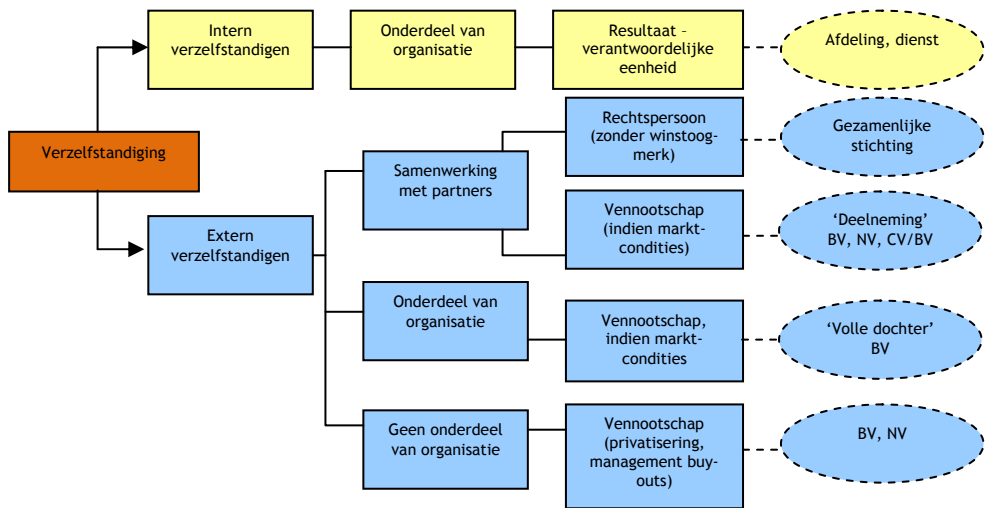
Verzelfstandiging

Intern verzelfstandigen

Onderdeel van organisatie

Resultaat – verantwoordelijke eenheid

Afdeling, dienst

Extern verzelfstandigen

Samenwerking met partners

Rechtspersoon (zonder winstoogmerk)

Gezamenlijke stichting

Vennootschap (indien marktcondities)

'Deelneming' BV, NV, CV/BV

Onderdeel van organisatie

Vennootschap, indien marktcondities

'Volle dochter' BV

Geen onderdeel van organisatie

Vennootschap (privatisering, management buy-outs)

BV, NV